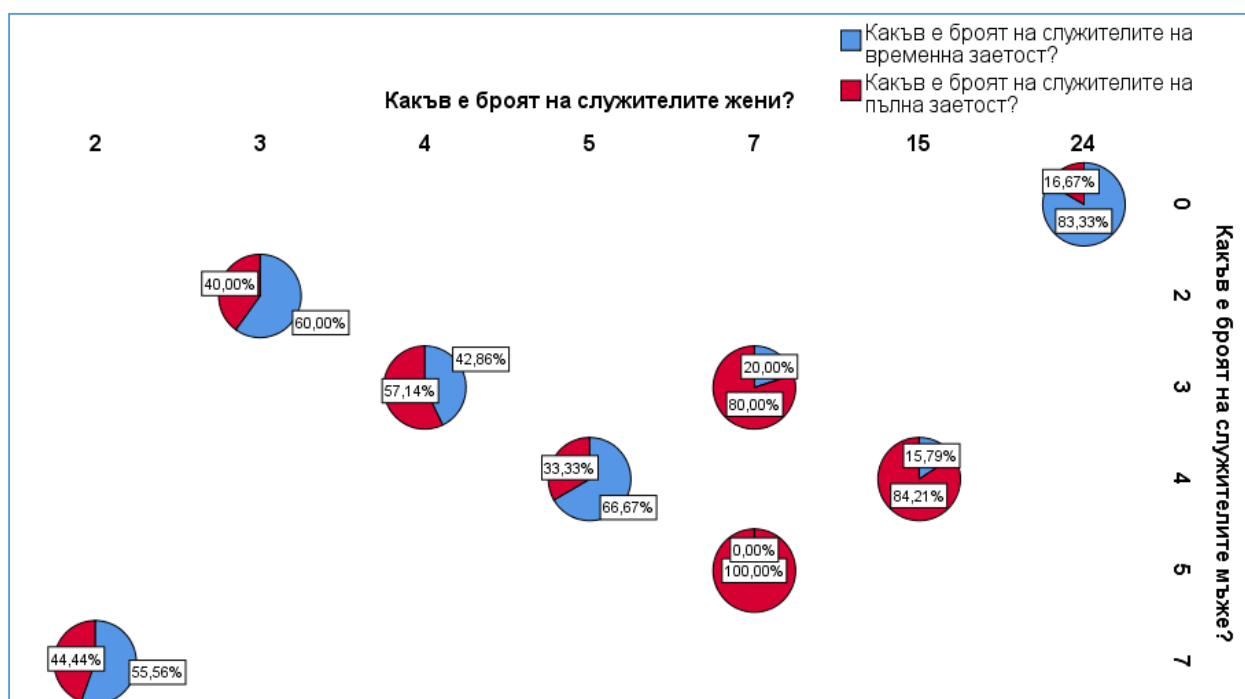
Какъв е броят на служителите на временна заетост?
Какъв е броят на служителите на пълна заетост?

Какъв е броят на служителите жени?

2 3 4 5 7 15 24

Какъв е броят на служителите мъже?

0 2 3 4 5 7

16,67%
83,33%
40,00%
60,00%
42,86%
57,14%
20,00%
80,00%
33,33%
66,67%
15,79%
84,21%
0,00%
100,00%
44,44%
55,56%